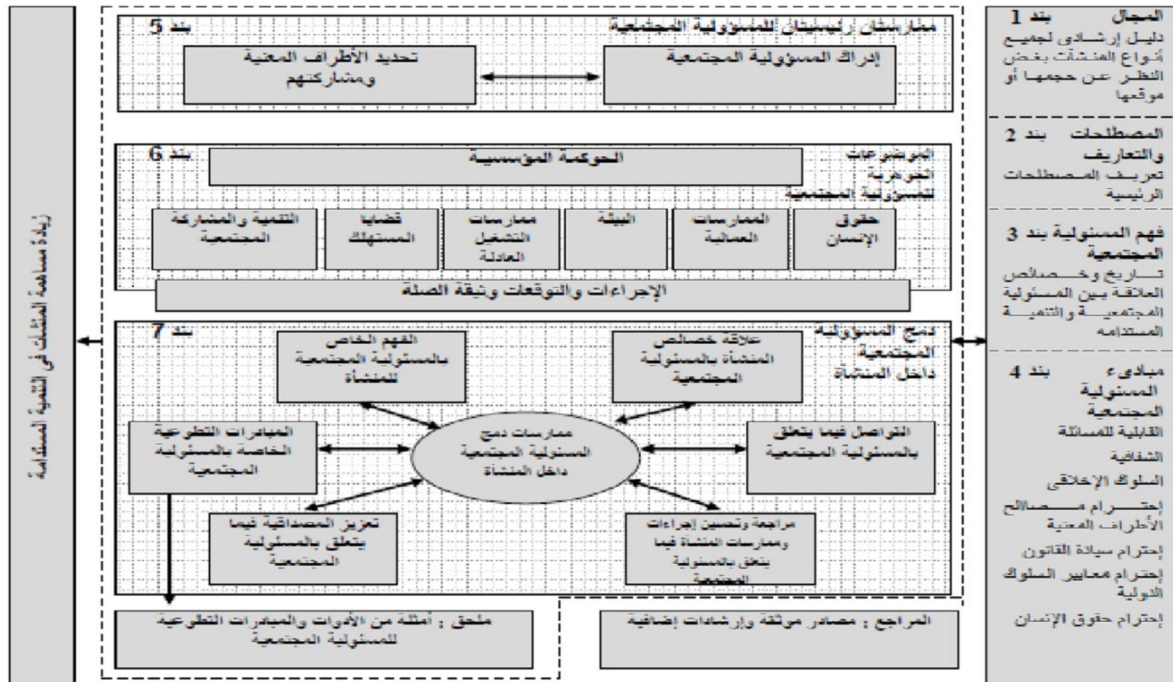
المجال بند 1
دليل إرشادي لجميع أنواع المنشآت بغض النظر عن حجمها أو موقعها

المصطلحات بند 2
والتعاريف
تعريف المصطلحات الرئيسية

فهم المسئولية بند 3
المجتمعية
تاريخ وخصائص العلاقة بين المسئولية المجتمعية والتنمية المستدامة

مبادىء بند 4
المسئولية المجتمعية
القابلية للمساءلة
الشفافية
السلوك الإخلاقي
إحترام مصالح الأطراف المعنية
إحترام سيادة القانون
إحترام معايير السلوك الدولية
إحترام حقوق الإنسان

ممارستان رئيسيتان للمسئولية المجتمعية بند 5
إدراك المسؤولية المجتمعية
تحديد الأطراف المعنية ومشاركتهم

الموضوعات الجوهرية للمسئولية المجتمعية بند 6
الحوكمة المؤسسية
حقوق الإنسان
الممارسات العمالية
البيئة
ممارسات التشغيل العادلة
قضايا المستهلك
التنمية والمشاركة المجتمعية
الإجراءات والتوقعات وثيقة الصلة

دمج المسئولية المجتمعية داخل المنشأة بند 7
علاقة خصائص المنشأة بالمسئولية المجتمعية
الفهم الخاص بالمسئولية المجتمعية للمنشأة
التواصل فيما يتعلق بالمسئولية المجتمعية
ممارسات دمج المسئولية المجتمعية داخل المنشأة
المبادرات التطوعية الخاصة بالمسئولية المجتمعية
مراجعة وتحسين إجراءات وممارسات المنشأة فيما يتعلق بالمسئولية المجتمعية
تعزيز المصداقية فيما يتعلق بالمسئولية المجتمعية

المراجع : مصادر موثقة وإرشادات إضافية
ملحق : أمثلة من الأدوات والمبادرات التطوعية للمسئولية المجتمعية

زيادة مساهمة المنشآت في التنمية المستدامة